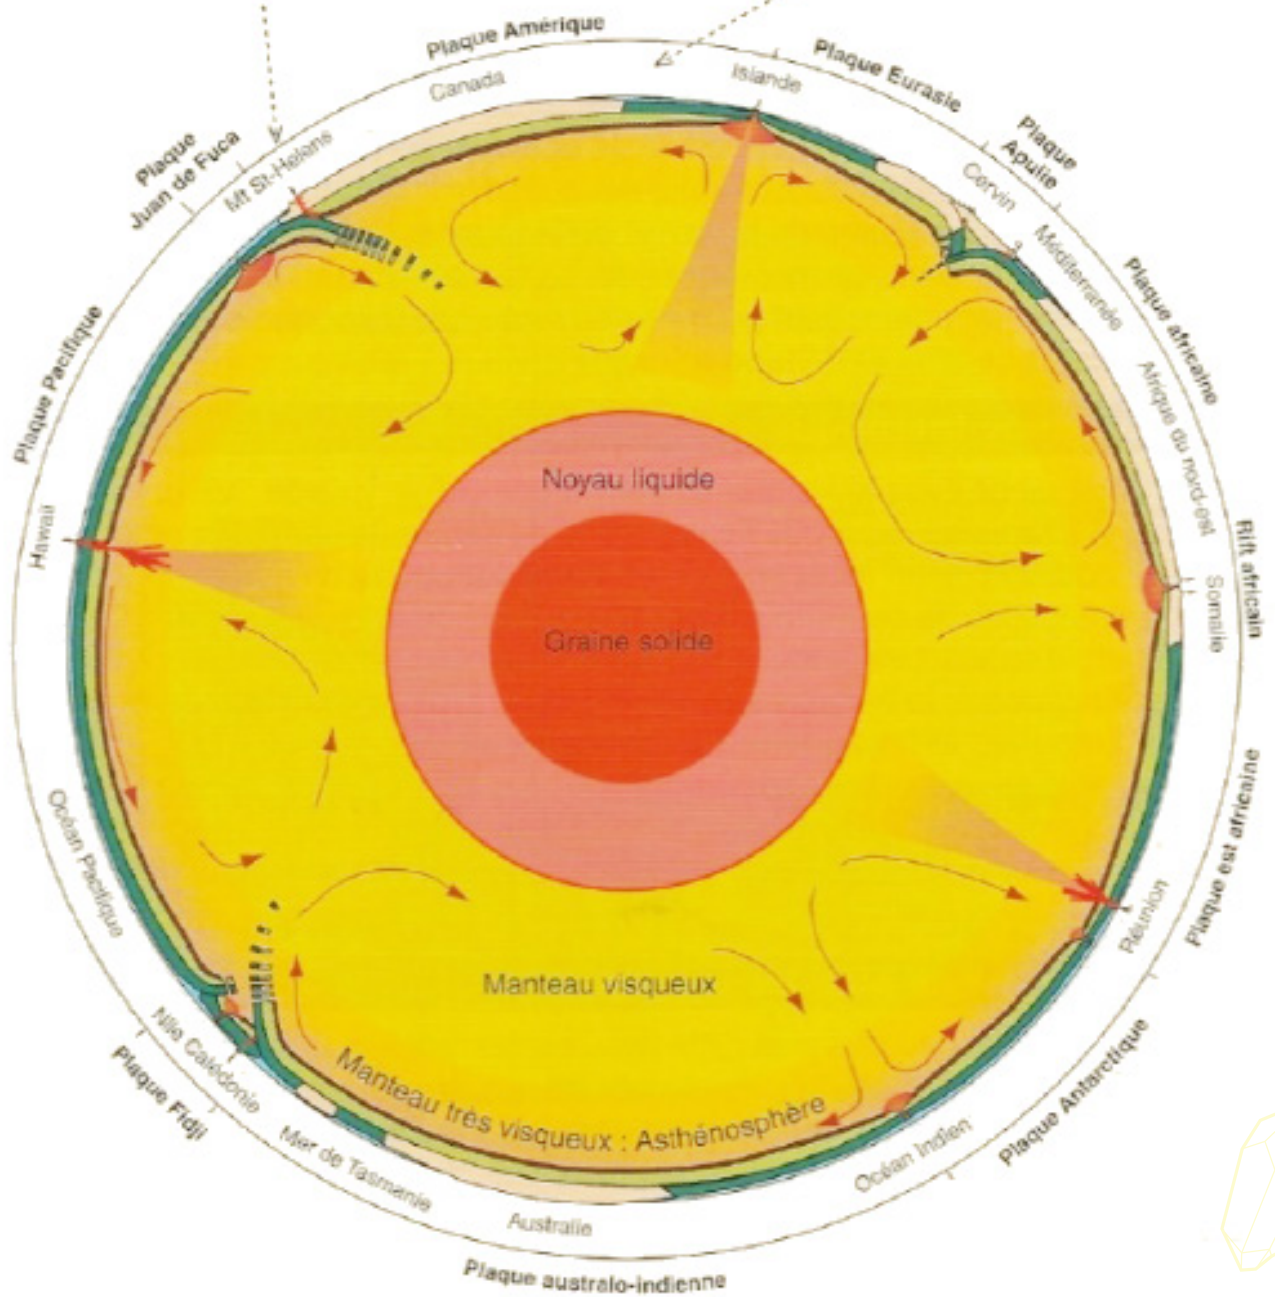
Plaque Amérique
Canada
Islande
Plaque Eurasie
Plaque Apulie
Corvin
Méditerranée
Plaque africaine
Afrique du nord-est
Rift africain
Somalie
Plaque est africaine
Réunion
Plaque Antarctique
Océan Indien
Plaque australo-indienne
Australie
Mer de Tasmanie
Plaque Fidji
Nlle Calédonie
Océan Pacifique
Hawaï
Plaque Pacifique
Plaque Juan de Fuca
Mt St-Helene

Noyau liquide
Graine solide
Manteau visqueux
Manteau très visqueux : Asthénosphère